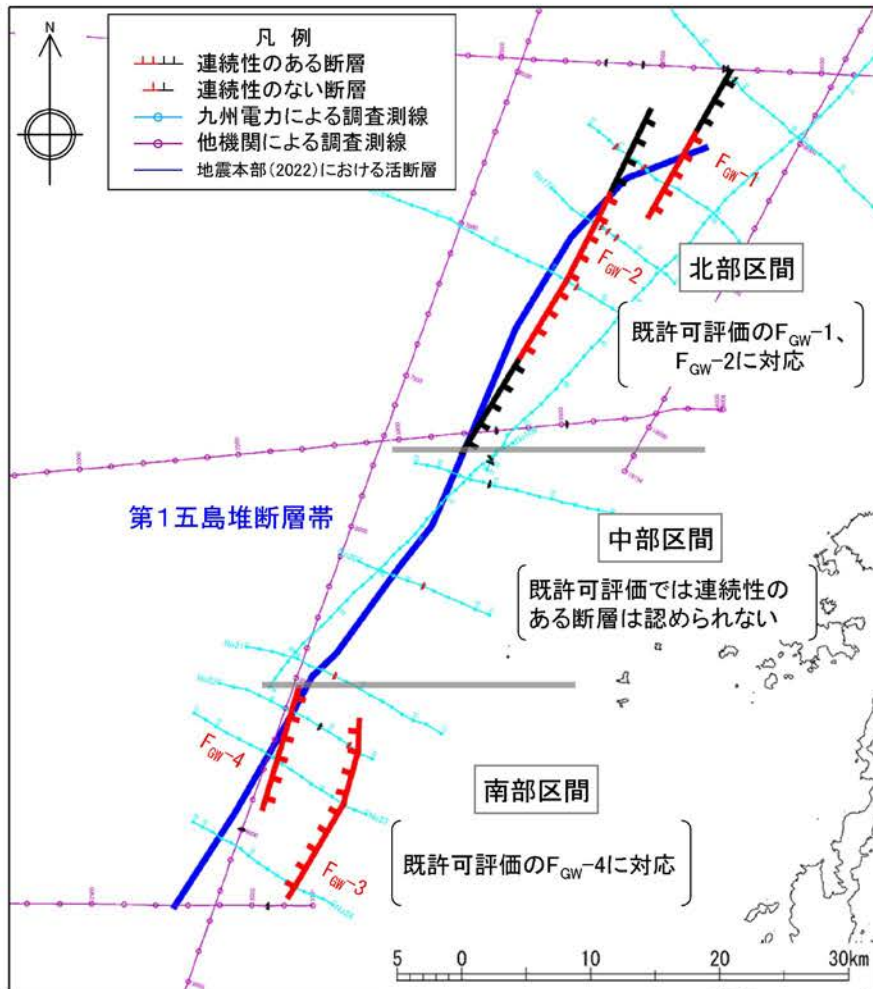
N

凡 例
連続性のある断層
連続性のない断層
九州電力による調査測線
他機関による調査測線
地震本部(2022)における活断層

$F_{GW}$-1
$F_{GW}$-2

北部区間
既許可評価の$F_{GW}$-1、$F_{GW}$-2に対応

第1五島堆断層帯

中部区間
既許可評価では連続性のある断層は認められない

$F_{GW}$-4

南部区間
既許可評価の$F_{GW}$-4に対応

$F_{GW}$-3

5 0 10 20 30km